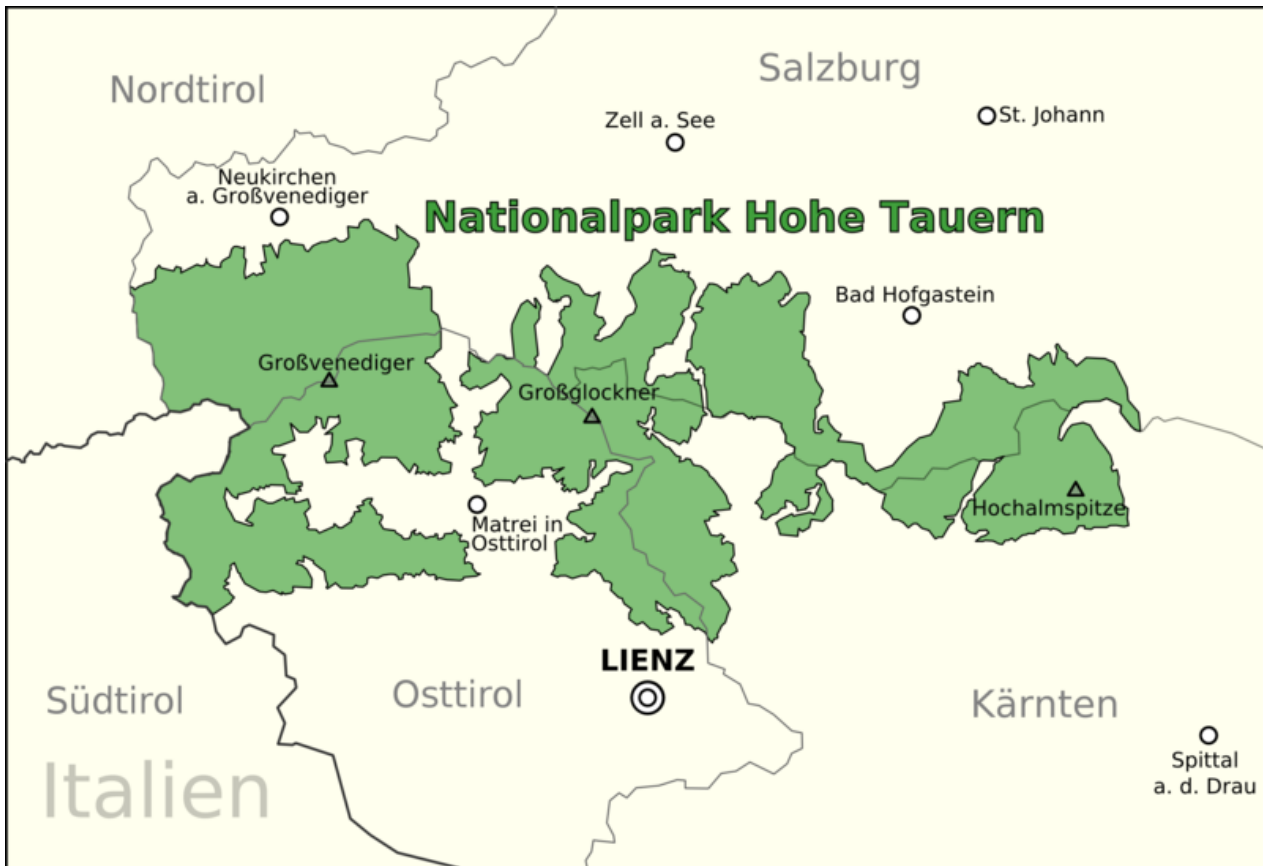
Nordtirol

Salzburg

Zell a. See

St. Johann

Neukirchen a. Großvenediger

Nationalpark Hohe Tauern

Bad Hofgastein

Großvenediger

Großglockner

Hochalmspitze

Matrei in Osttirol

LIENZ

Südtirol

Osttirol

Kärnten

Spittal a. d. Drau

Italien